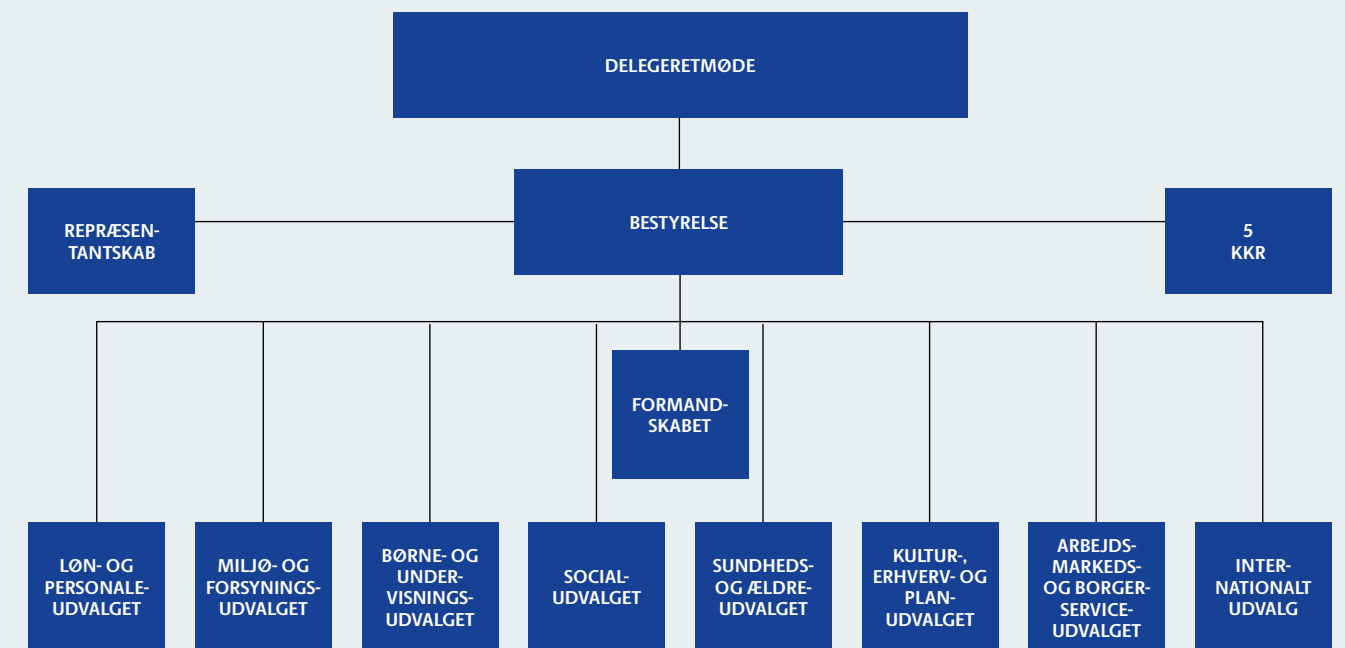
DELEGERETMØDE

REPRÆSENTANTSKAB

BESTYRELSE

5 KKR

FORMANDSKABET

LØN- OG PERSONALEUDVALGET

MILJØ- OG FORSYNINGSUDVALGET

BØRNE- OG UNDERVISNINGSUDVALGET

SOCIALUDVALGET

SUNDHEDS- OG ÆLDREUDVALGET

KULTUR-, ERHVERV- OG PLANUDVALGET

ARBEJDSMARKEDS- OG BORGERSERVICEUDVALGET

INTERNATIONALT UDVALG